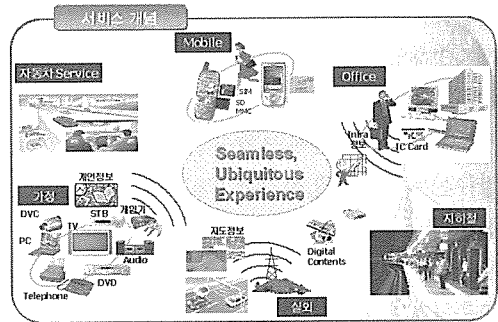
서비스 개념

Mobile

SIM
SD
MMC

자동차 Service

Office

Intra
정보

IC Card

Seamless,
Ubiquitous
Experience

가정

개인정보

DVC

STB

게임기

TV

PC

Audio

DVD

Telephone

지도정보

Digital
Contents

실외

지하철